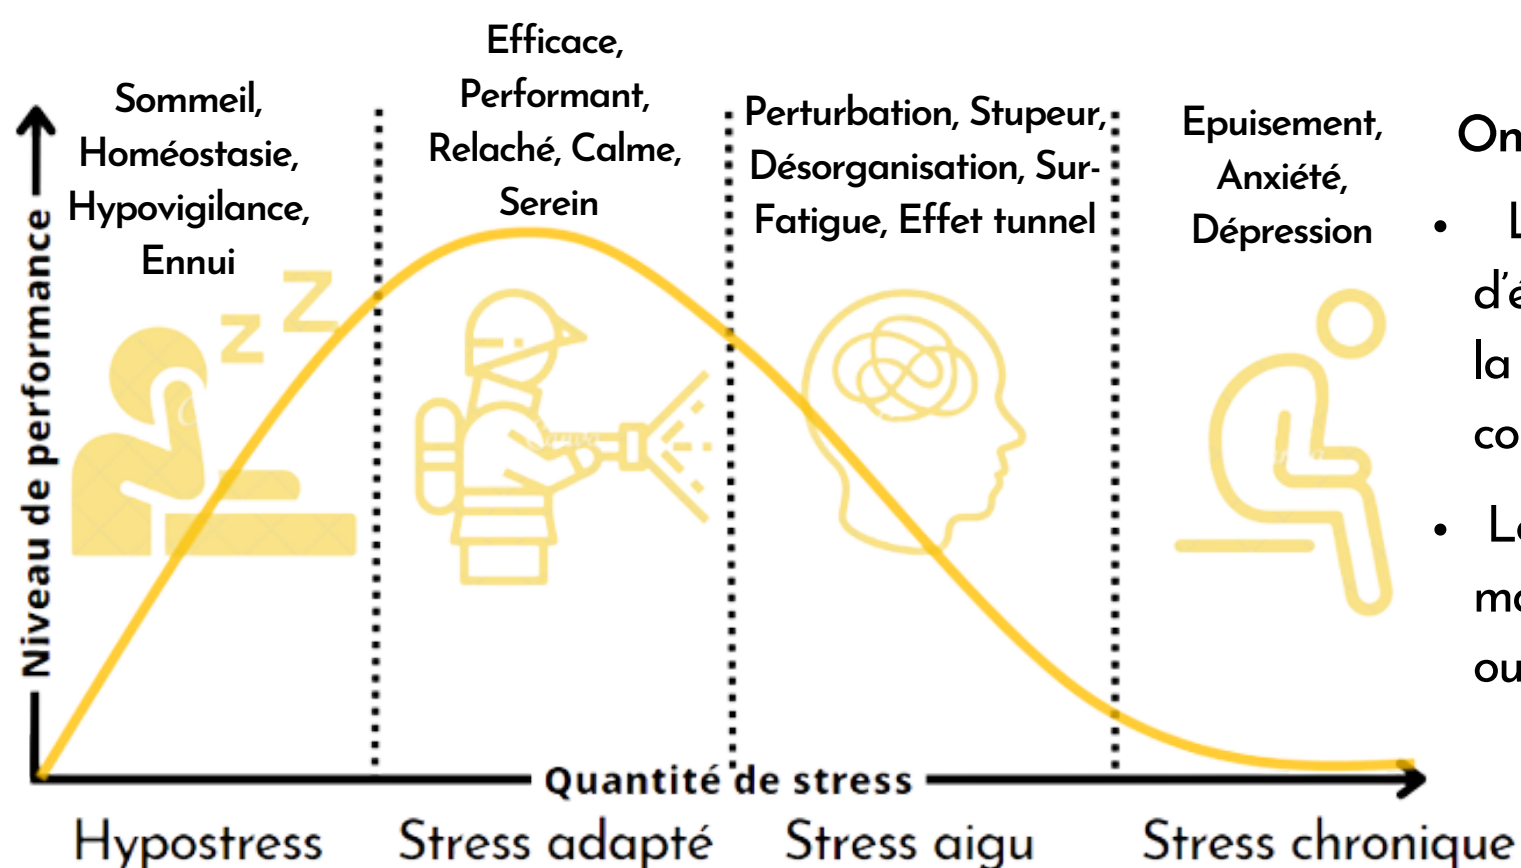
Niveau de performance

Sommeil, Homéostasie, Hypovigilance, Ennui

Efficace, Performant, Relaché, Calme, Serein

Perturbation, Stupeur, Désorganisation, Sur-Fatigue, Effet tunnel

Epuisement, Anxiété, Dépression

Quantité de stress

Hypostress

Stress adapté

Stress aigu

Stress chronique

On

• L
d'é
la
co

• Le
ma
ou